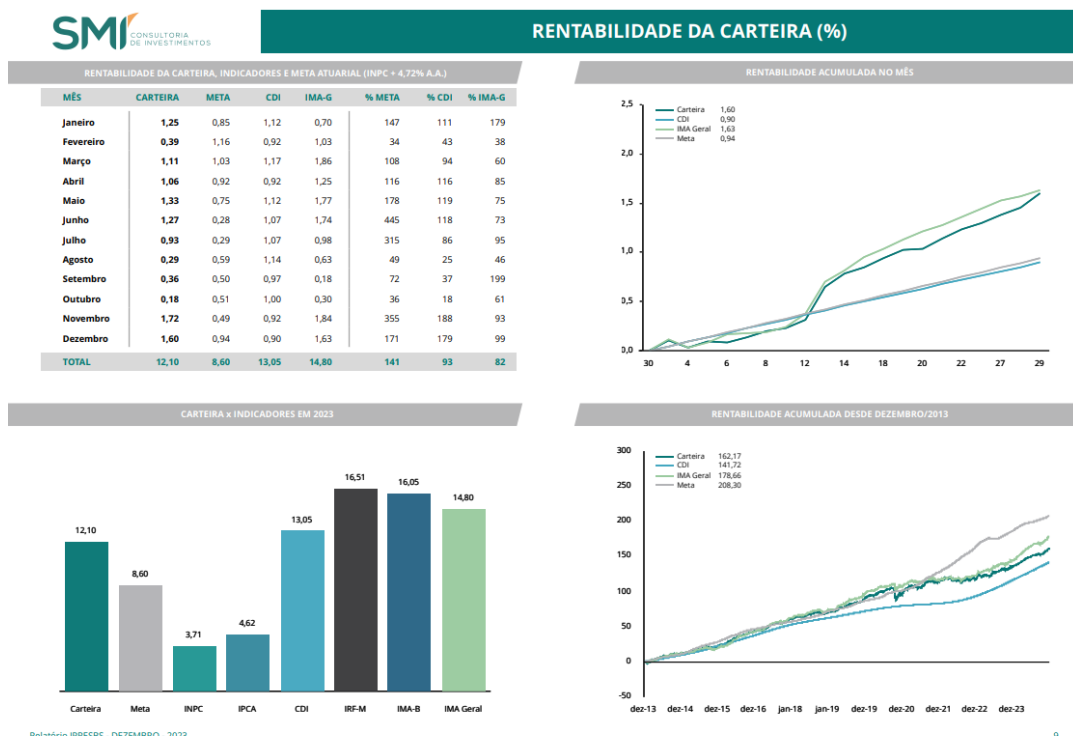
SMI CONSULTORIA DE INVESTIMENTOS

RENTABILIDADE DA CARTEIRA (%)

RENTABILIDADE DA CARTEIRA, INDICADORES E META ATUARIAL (INPC + 4,72% A.A.)

| MÊS | CARTEIRA | META | CDI | IMA-G | % META | % CDI | % IMA-G |
|---|---|---|---|---|---|---|---|
| Janeiro | 1,25 | 0,85 | 1,12 | 0,70 | 147 | 111 | 179 |
| Fevereiro | 0,39 | 1,16 | 0,92 | 1,03 | 34 | 43 | 38 |
| Março | 1,11 | 1,03 | 1,17 | 1,86 | 108 | 94 | 60 |
| Abril | 1,06 | 0,92 | 0,92 | 1,25 | 116 | 116 | 85 |
| Maio | 1,33 | 0,75 | 1,12 | 1,77 | 178 | 119 | 75 |
| Junho | 1,27 | 0,28 | 1,07 | 1,74 | 445 | 118 | 73 |
| Julho | 0,93 | 0,29 | 1,07 | 0,98 | 315 | 86 | 95 |
| Agosto | 0,29 | 0,59 | 1,14 | 0,63 | 49 | 25 | 46 |
| Setembro | 0,36 | 0,50 | 0,97 | 0,18 | 72 | 37 | 199 |
| Outubro | 0,18 | 0,51 | 1,00 | 0,30 | 36 | 18 | 61 |
| Novembro | 1,72 | 0,49 | 0,92 | 1,84 | 355 | 188 | 93 |
| Dezembro | 1,60 | 0,94 | 0,90 | 1,63 | 171 | 179 | 99 |
| TOTAL | 12,10 | 8,60 | 13,05 | 14,80 | 141 | 93 | 82 |

RENTABILIDADE ACUMULADA NO MÊS

Carteira 1,60
CDI 0,90
IMA Geral 1,63
Meta 0,94

2,5
2,0
1,5
1,0
0,5
0,0
30 4 6 8 12 14 18 20 22 27 29

CARTEIRA x INDICADORES EM 2023

12,10 Carteira
8,60 Meta
3,71 INPC
4,62 IPCA
13,05 CDI
16,51 IRF-M
16,05 IMA-B
14,80 IMA Geral

RENTABILIDADE ACUMULADA DESDE DEZEMBRO/2013

Carteira 162,17
CDI 141,72
IMA Geral 178,66
Meta 208,30

300
250
200
150
100
50
0
-50
dez-13 dez-14 dez-15 dez-16 jan-18 jan-19 dez-19 dez-20 dez-21 dez-22 dez-23

Relatório IPRESPS - DEZEMBRO - 2023
9